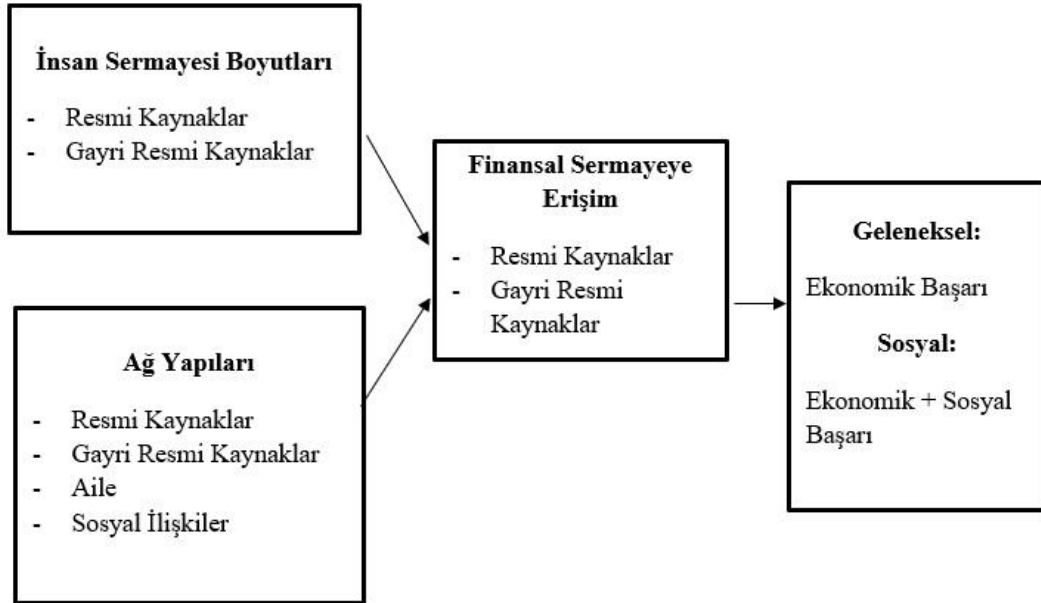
İnsan Sermayesi Boyutları

- Resmi Kaynaklar
- Gayri Resmi Kaynaklar

Ağ Yapıları

- Resmi Kaynaklar
- Gayri Resmi Kaynaklar
- Aile
- Sosyal İlişkiler

Finansal Sermayeye Erişim

- Resmi Kaynaklar
- Gayri Resmi Kaynaklar

Geleneksel:

Ekonomik Başarı

Sosyal:

Ekonomik + Sosyal Başarı